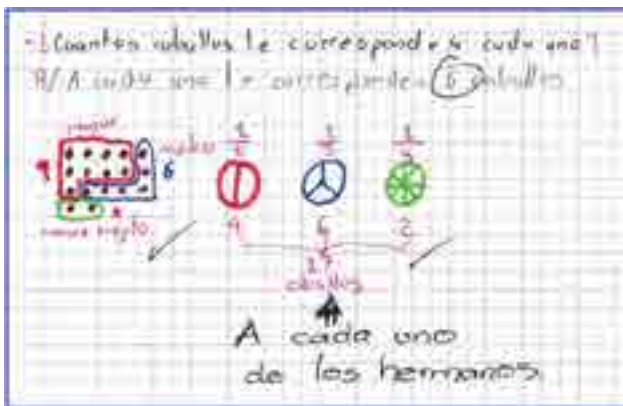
- ¿Cuantos caballos le corresponde a cada uno?
R/ A cada uno le corresponde 6 caballos.

mayor
mediano
9
6
2
menor trepito

$\frac{1}{2}$ $\frac{1}{3}$ $\frac{1}{9}$

9 6 2

18 caballos

A cada uno de los hermanos